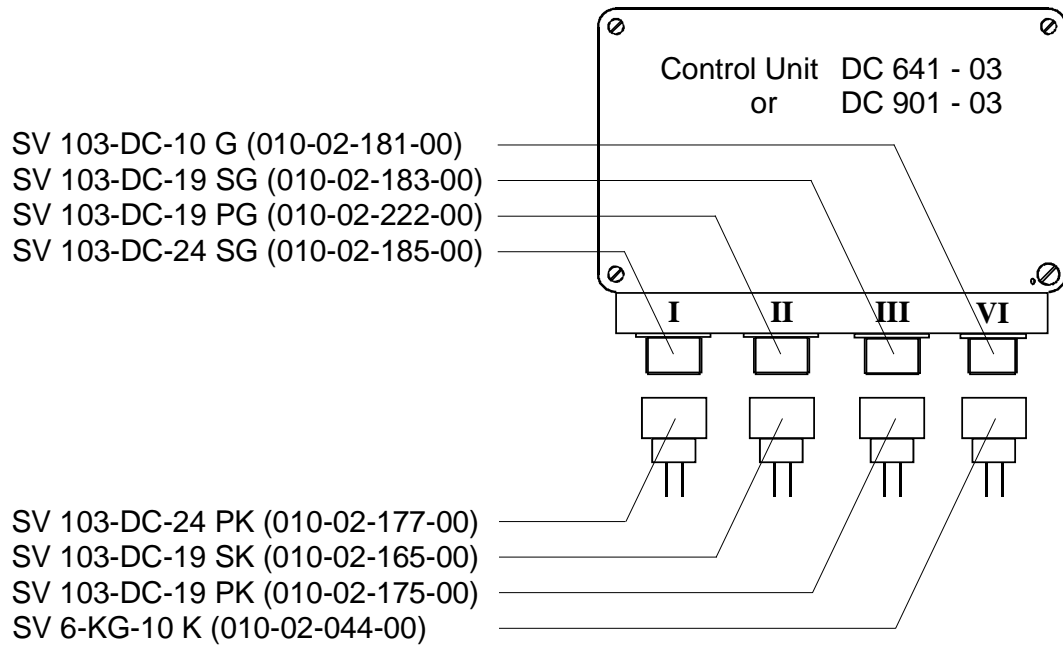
Control Unit DC 641 - 03
or DC 901 - 03

SV 103-DC-10 G (010-02-181-00)
SV 103-DC-19 SG (010-02-183-00)
SV 103-DC-19 PG (010-02-222-00)
SV 103-DC-24 SG (010-02-185-00)

I II III VI

SV 103-DC-24 PK (010-02-177-00)
SV 103-DC-19 SK (010-02-165-00)
SV 103-DC-19 PK (010-02-175-00)
SV 6-KG-10 K (010-02-044-00)